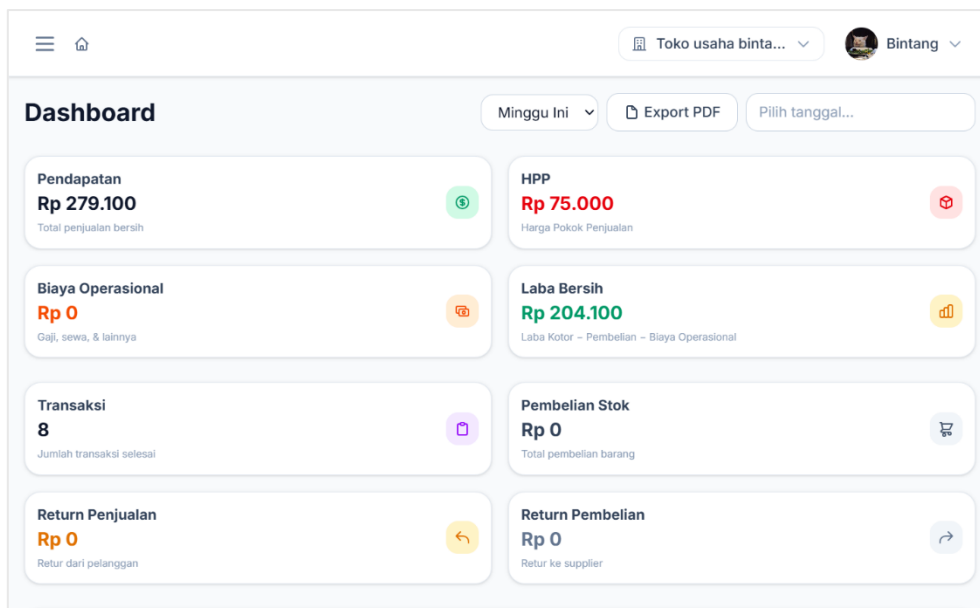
Toko usaha binta...

Bintang

Dashboard

Minggu Ini

Export PDF

Pilih tanggal...

Pendapatan
Rp 279.100
Total penjualan bersih

HPP
Rp 75.000
Harga Pokok Penjualan

Biaya Operasional
Rp 0
Gaji, sewa, & lainnya

Laba Bersih
Rp 204.100
Laba Kotor – Pembelian – Biaya Operasional

Transaksi
8
Jumlah transaksi selesai

Pembelian Stok
Rp 0
Total pembelian barang

Return Penjualan
Rp 0
Retur dari pelanggan

Return Pembelian
Rp 0
Retur ke supplier